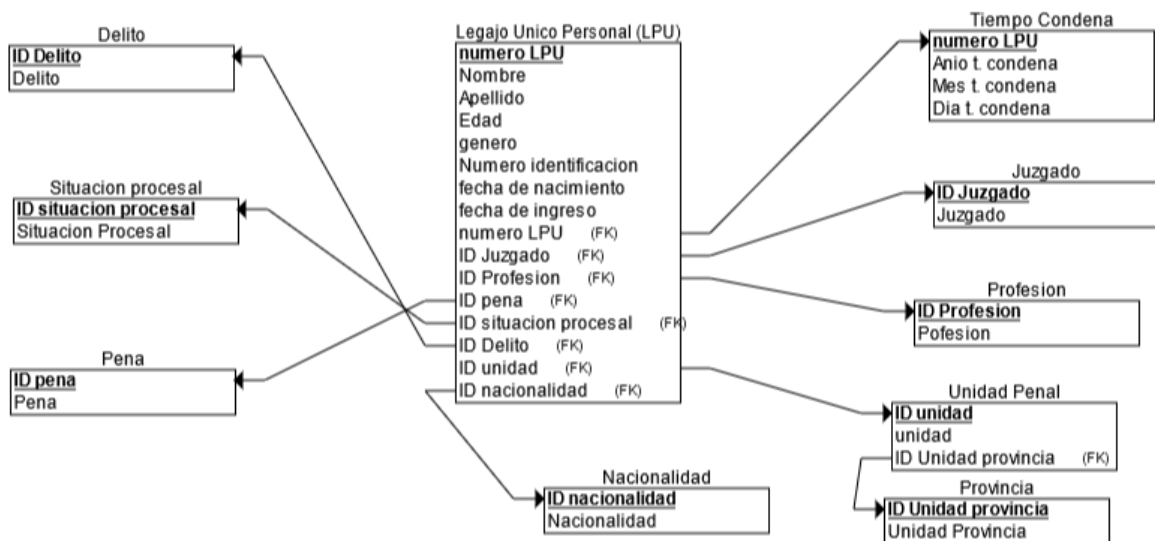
Delito
ID Delito
Delito

Legajo Unico Personal (LPU)
numero LPU
Nombre
Apellido
Edad
genero
Numero identificacion
fecha de nacimiento
fecha de ingreso
numero LPU (FK)
ID Juzgado (FK)
ID Profesion (FK)
ID pena (FK)
ID situacion procesal (FK)
ID Delito (FK)
ID unidad (FK)
ID nacionalidad (FK)

Tiempo Condena
numero LPU
Anio t. condena
Mes t. condena
Dia t. condena

Situacion procesal
ID situacion procesal
Situacion Procesal

Juzgado
ID Juzgado
Juzgado

Profesion
ID Profesion
Pofesion

Pena
ID pena
Pena

Unidad Penal
ID unidad
unidad
ID Unidad provincia (FK)

Provincia
ID Unidad provincia
Unidad Provincia

Nacionalidad
ID nacionalidad
Nacionalidad